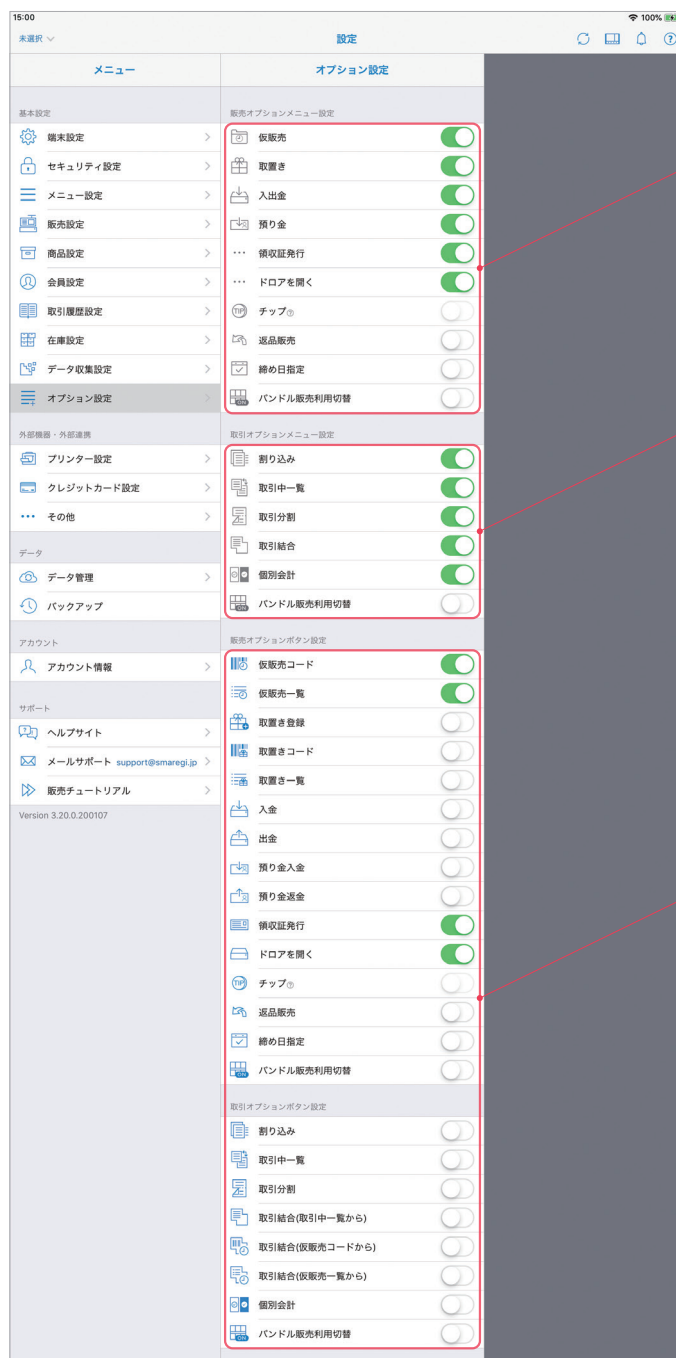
15:00
100%

未選択

設定

メニュー

基本設定

端末設定

セキュリティ設定

メニュー設定

販売設定

商品設定

会員設定

取引履歴設定

在庫設定

データ収集設定

オプション設定

外部機器・外部連携

プリンター設定

クレジットカード設定

その他

データ

データ管理

バックアップ

アカウント

アカウント情報

サポート

ヘルプサイト

メールサポート support@smaregi.jp

販売チュートリアル

Version 3.20.0.200107

オプション設定

販売オプションメニュー設定

仮販売

取置き

入出金

預り金

領収証発行

ドロアを開く

チップ

返品販売

締め日指定

バンドル販売利用切替

取引オプションメニュー設定

割り込み

取引中一覧

取引分割

取引結合

個別会計

バンドル販売利用切替

販売オプションボタン設定

仮販売コード

仮販売一覧

取置き登録

取置きコード

取置き一覧

入金

出金

預り金入金

預り金返金

領収証発行

ドロアを開く

チップ

返品販売

締め日指定

バンドル販売利用切替

取引オプションボタン設定

割り込み

取引中一覧

取引分割

取引結合(取引中一覧から)

取引結合(仮販売コードから)

取引結合(仮販売一覧から)

個別会計

バンドル販売利用切替